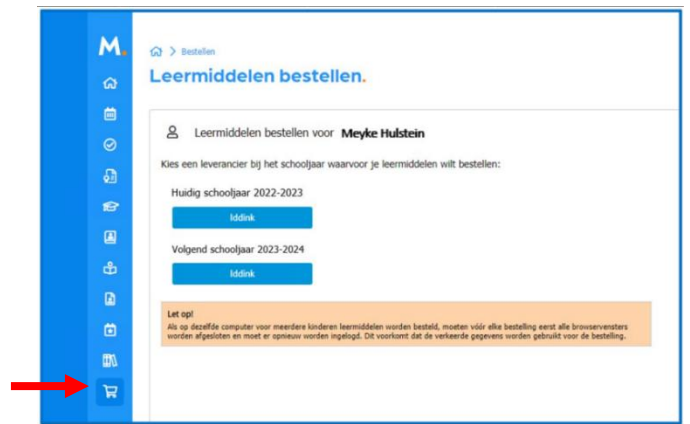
M.

> Bestellen

Leermiddelen bestellen.

Leermiddelen bestellen voor **Meyke Hulstein**

Kies een leverancier bij het schooljaar waarvoor je leermiddelen wilt bestellen:

Huidig schooljaar 2022-2023

Iddink

Volgend schooljaar 2023-2024

Iddink

Let op!
Als op dezelfde computer voor meerdere kinderen leermiddelen worden besteld, moeten vóór elke bestelling eerst alle browservensters worden afgesloten en moet er opnieuw worden ingelogd. Dit voorkomt dat de verkeerde gegevens worden gebruikt voor de bestelling.